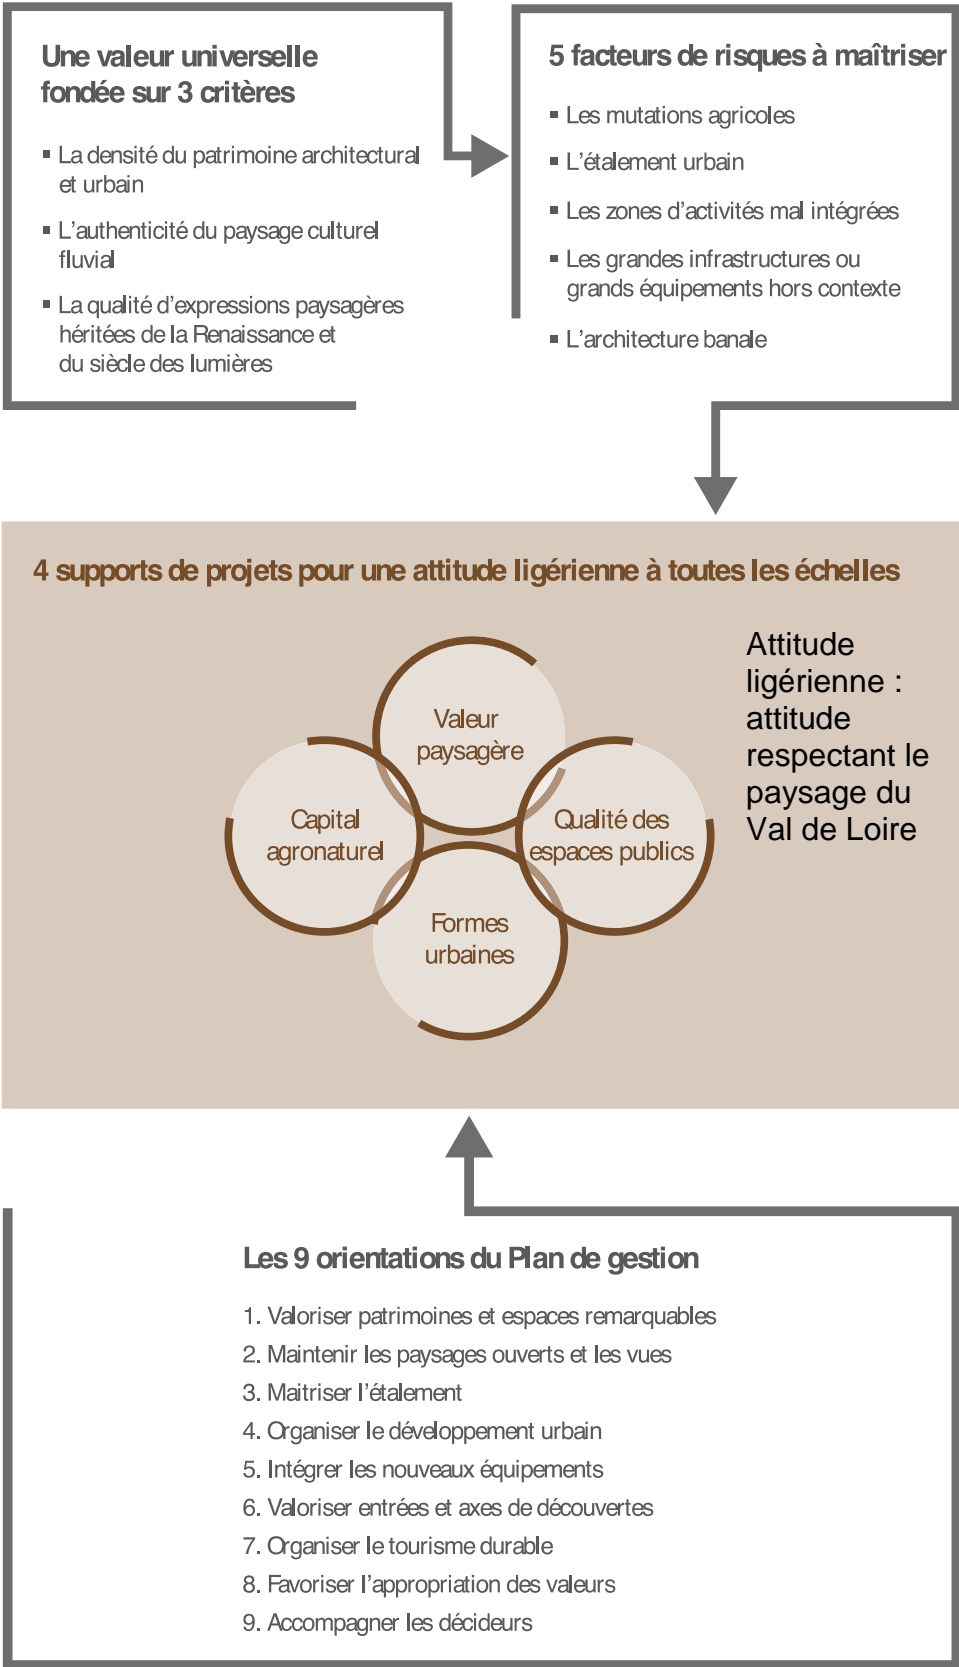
Une valeur universelle fondée sur 3 critères

- La densité du patrimoine architectural et urbain
- L'authenticité du paysage culturel fluvial
- La qualité d'expressions paysagères héritées de la Renaissance et du siècle des lumières

5 facteurs de risques à maîtriser

- Les mutations agricoles
- L'étalement urbain
- Les zones d'activités mal intégrées
- Les grandes infrastructures ou grands équipements hors contexte
- L'architecture banale

4 supports de projets pour une attitude ligérienne à toutes les échelles

Valeur paysagère

Capital agronaturel

Qualité des espaces publics

Formes urbaines

Attitude ligérienne : attitude respectant le paysage du Val de Loire

Les 9 orientations du Plan de gestion

1. Valoriser patrimoines et espaces remarquables
2. Maintenir les paysages ouverts et les vues
3. Maitriser l'étalement
4. Organiser le développement urbain
5. Intégrer les nouveaux équipements
6. Valoriser entrées et axes de découvertes
7. Organiser le tourisme durable
8. Favoriser l'appropriation des valeurs
9. Accompagner les décideurs